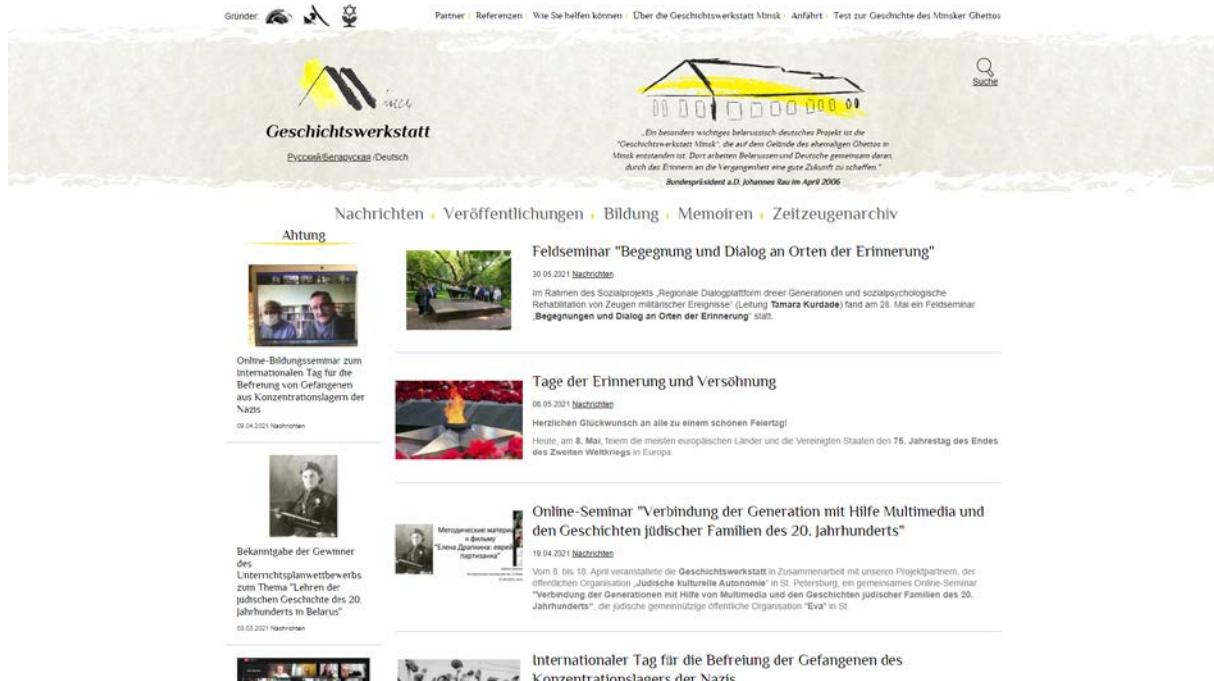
Gründer:

Partner | Referenzen | Wie Sie helfen können | Über die Geschichtswerkstatt Minsk | Anfahrt | Test zur Geschichte des Minsker Ghettos

Minsk
Geschichtswerkstatt
Русский/Беларуская /Deutsch

„Ein besonders wichtiges belarussisch-deutsches Projekt ist die "Geschichtswerkstatt Minsk", die auf dem Gelände des ehemaligen Ghettos in Minsk entstanden ist. Dort arbeiten Belarussen und Deutsche gemeinsam daran, durch das Erinnern an die Vergangenheit eine gute Zukunft zu schaffen."
Bundespräsident a.D. Johannes Rau im April 2006

Suche

Nachrichten | Veröffentlichungen | Bildung | Memoiren | Zeitzeugenarchiv

Ahtung

Online-Bildungsseminar zum Internationalen Tag für die Befreiung von Gefangenen aus Konzentrationslagern der Nazis
09.04.2021 Nachrichten

Bekanntgabe der Gewinner des Unterrichtsplanwettbewerbs zum Thema "Lehren der jüdischen Geschichte des 20. Jahrhunderts in Belarus"
03.03.2021 Nachrichten

Feldseminar "Begegnung und Dialog an Orten der Erinnerung"
30.05.2021 Nachrichten
Im Rahmen des Sozialprojekts „Regionale Dialogplattform dreier Generationen und sozialpsychologische Rehabilitation von Zeugen militärischer Ereignisse" (Leitung Tamara Kurdade) fand am 28. Mai ein Feldseminar „Begegnungen und Dialog an Orten der Erinnerung" statt.

Tage der Erinnerung und Versöhnung
08.05.2021 Nachrichten
Herzlichen Glückwunsch an alle zu einem schönen Feiertag!
Heute, am 8. Mai, feiern die meisten europäischen Länder und die Vereinigten Staaten den 75. Jahrestag des Endes des Zweiten Weltkriegs in Europa.

Online-Seminar "Verbindung der Generation mit Hilfe Multimedia und den Geschichten jüdischer Familien des 20. Jahrhunderts"
Методические материалы к фильму "Елена Драпкина: еврейка партизанка"
19.04.2021 Nachrichten
Vom 8. bis 18. April veranstaltete die Geschichtswerkstatt in Zusammenarbeit mit unseren Projektpartnern, der öffentlichen Organisation „Jüdische kulturelle Autonomie" in St. Petersburg, ein gemeinsames Online-Seminar "Verbindung der Generationen mit Hilfe von Multimedia und den Geschichten jüdischer Familien des 20. Jahrhunderts", die jüdische gemeinnützige öffentliche Organisation "Eva" in St.

Internationaler Tag für die Befreiung der Gefangenen des Konzentrationslagers der Nazis